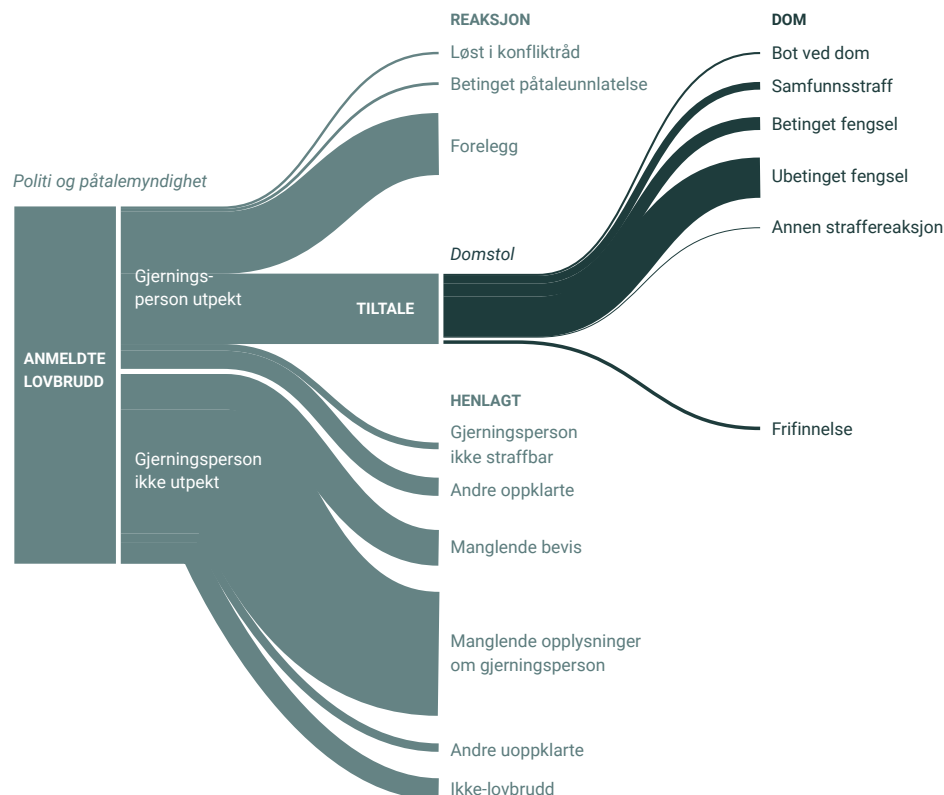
REAKSJON
Løst i konfliktråd
Betinget påtaleunnlatelse
Forelegg

DOM
Bot ved dom
Samfunnsstraff
Betinget fengsel
Ubetinget fengsel
Annen straffereaksjon

Politi og påtalemyndighet

ANMELDTE LOVBRUDD

Gjerningsperson utpekt

TILTALE

Domstol

Frifinnelse

Gjerningsperson ikke utpekt

HENLAGT
Gjerningsperson ikke straffbar
Andre oppklarte
Manglende bevis
Manglende opplysninger om gjerningsperson
Andre uoppklarte
Ikke-lovbrudd